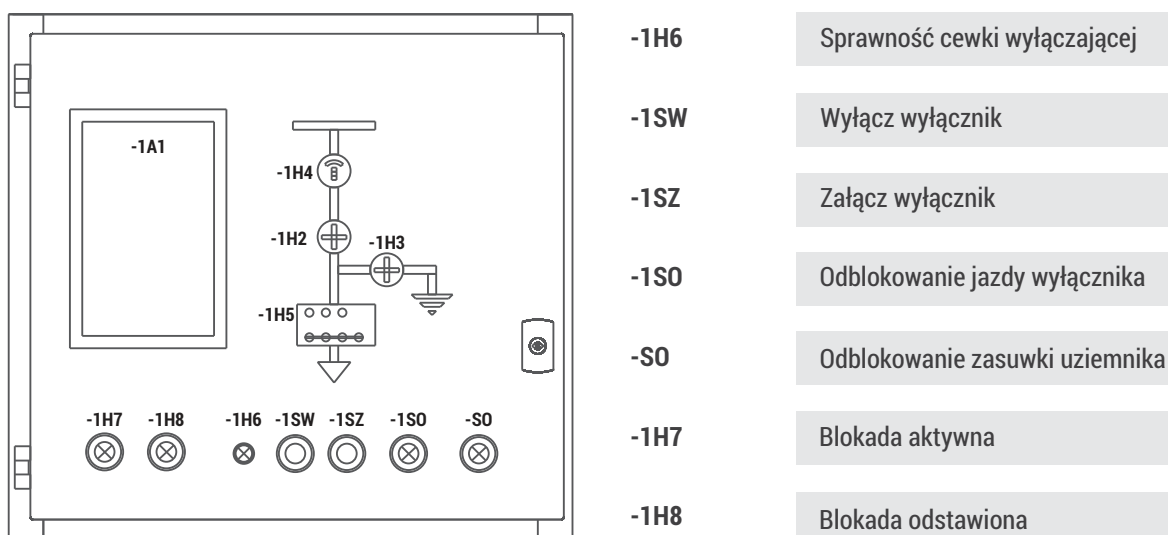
-1A1

-1H4

-1H2

-1H3

-1H5

-1H7 -1H8 -1H6 -1SW -1SZ -1SO -SO

| | |
|---|---|
| -1H6 | Sprawność cewki wyłączającej |
| -1SW | Wyłącz wyłącznik |
| -1SZ | Załącz wyłącznik |
| -1SO | Odblokowanie jazdy wyłącznika |
| -SO | Odblokowanie zasuwki uziemnika |
| -1H7 | Blokada aktywna |
| -1H8 | Blokada odstawiona |